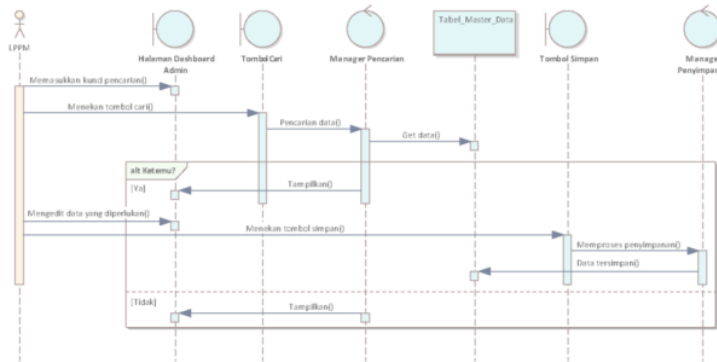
LPPM

Halaman Dashboard Admin

Tombol Cari

Manager Pencarian

Tabel_Master_Data

Tombol Simpan

Manag Penyimpan

Memasukkan kunci pencarian()

Menekan tombol cari()

Pencarian data()

Get data()

alt Ketemu?

[Ya]

Tampilkan()

Mengedit data yang diperlukan()

Menekan tombol simpan()

Memproses penyimpanan()

Data tersimpan()

[Tidak]

Tampilkan()